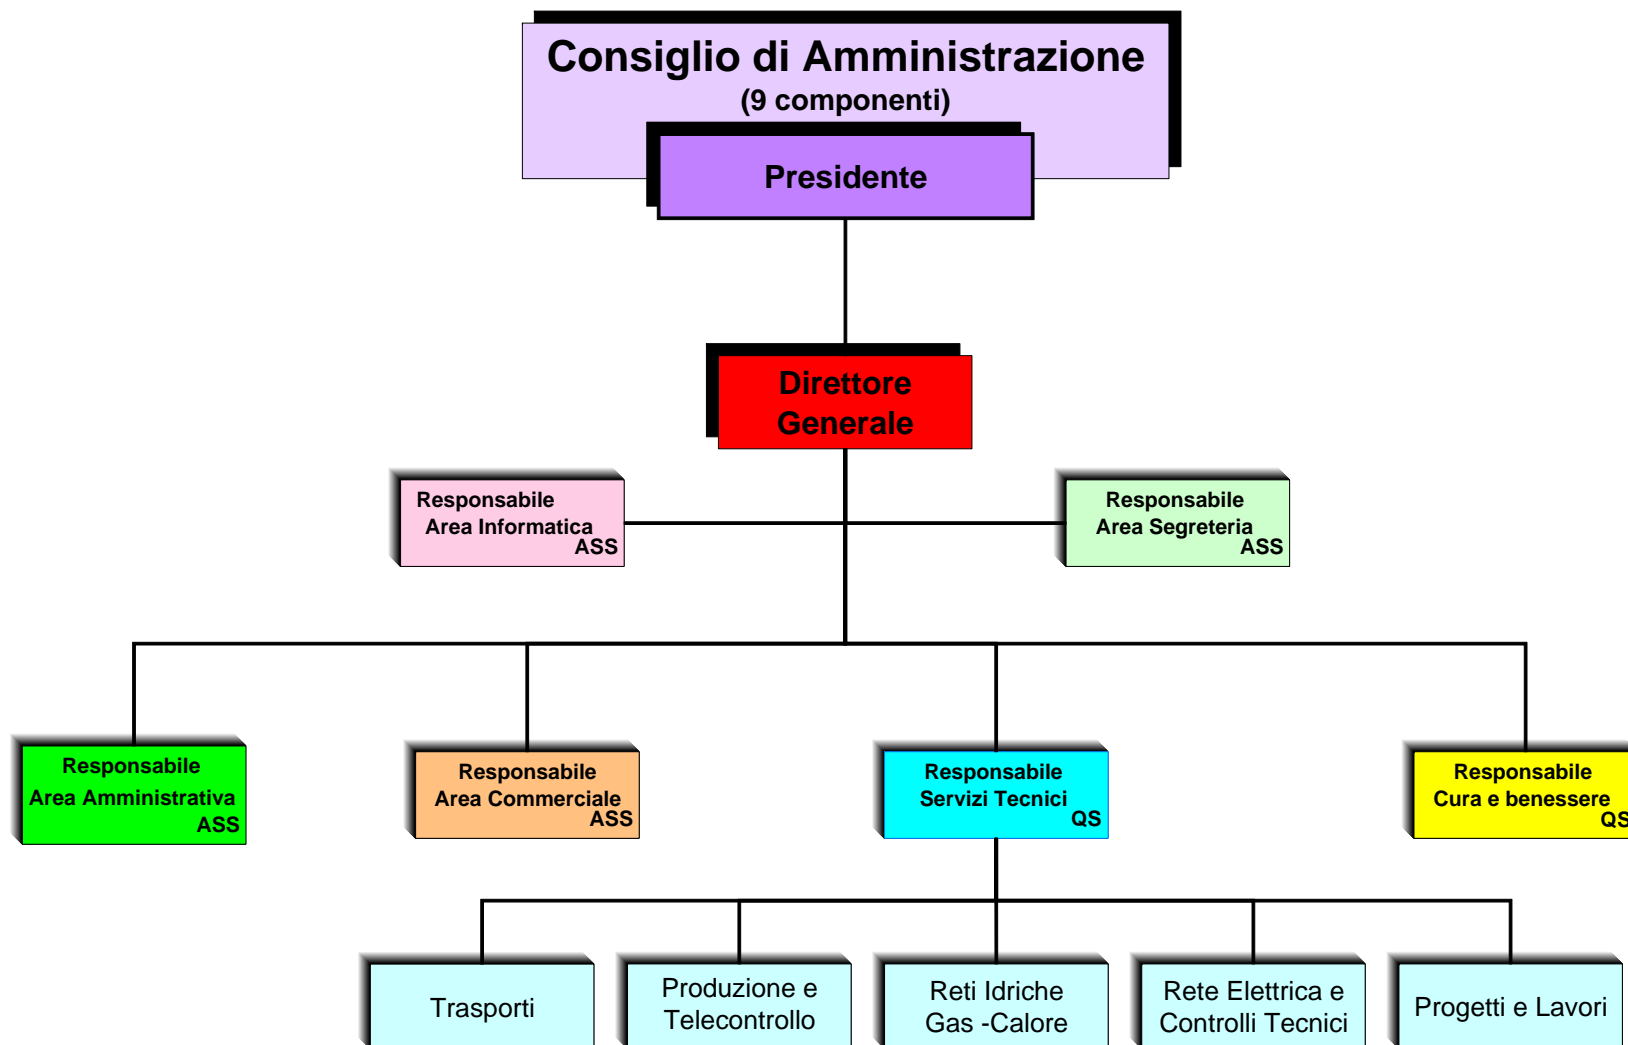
Consiglio di Amministrazione
(9 componenti)

Presidente

Direttore Generale

Responsabile Area Informatica ASS

Responsabile Area Segreteria ASS

Responsabile Area Amministrativa ASS

Responsabile Area Commerciale ASS

Responsabile Servizi Tecnici QS

Responsabile Cura e benessere QS

Trasporti

Produzione e Telecontrollo

Reti Idriche Gas -Calore

Rete Elettrica e Controlli Tecnici

Progetti e Lavori